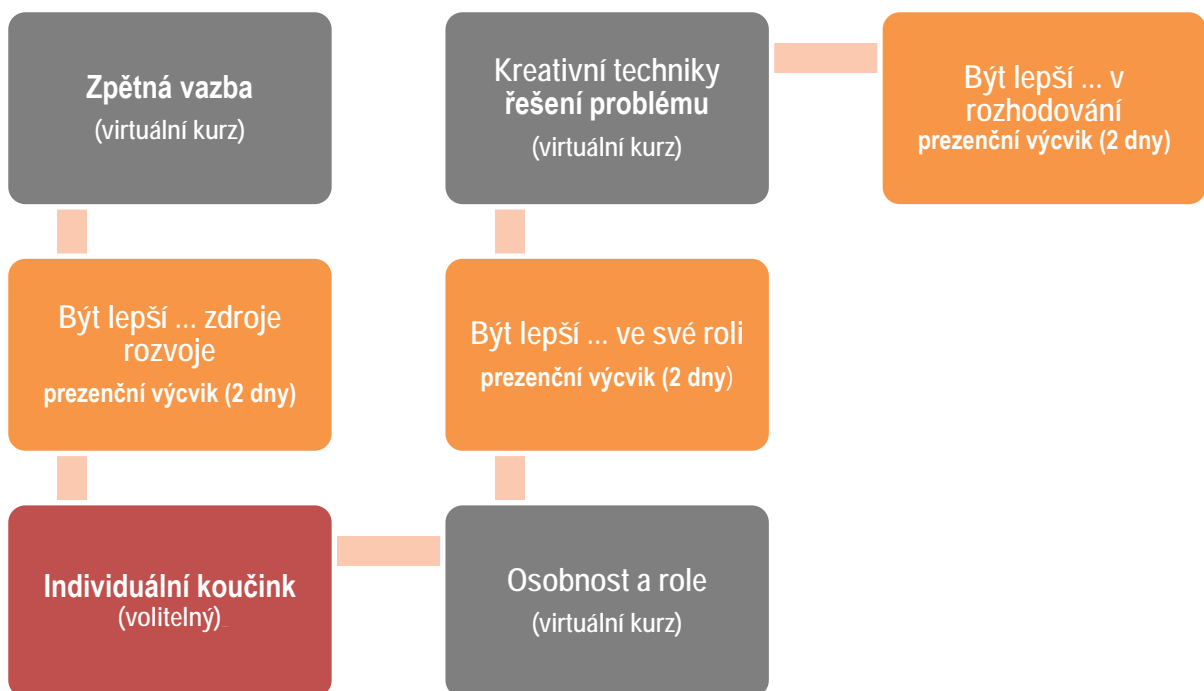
Zpětná vazba
(virtuální kurz)

Kreativní techniky řešení problému
(virtuální kurz)

Být lepší ... v rozhodování
prezenční výcvik (2 dny)

Být lepší ... zdroje rozvoje
prezenční výcvik (2 dny)

Být lepší ... ve své roli
prezenční výcvik (2 dny)

Individuální koučink
(volitelný)

Osobnost a role
(virtuální kurz)